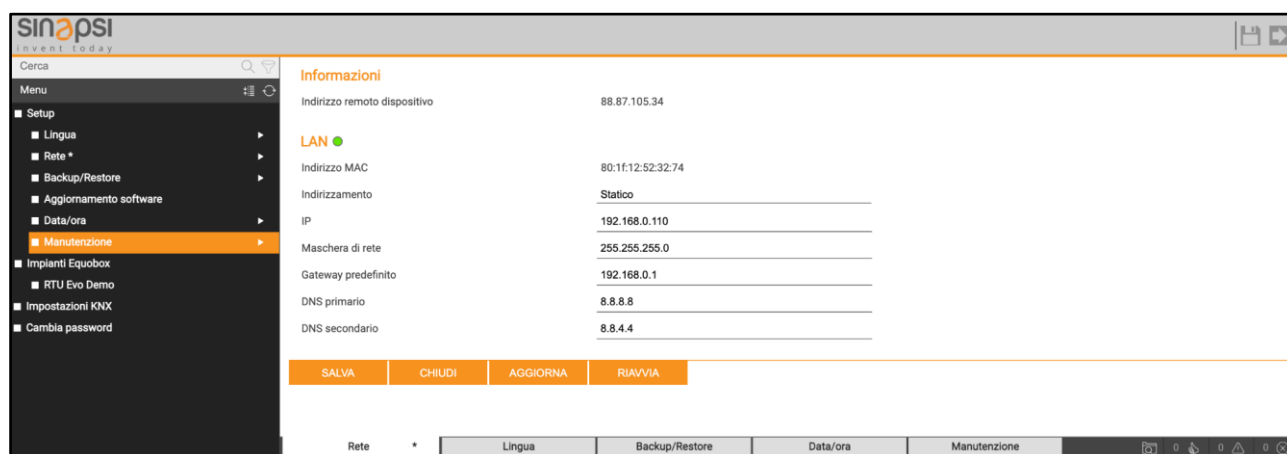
sinapsi
invent today

Cerca
Menu
Setup
Lingua
Rete *
Backup/Restore
Aggiornamento software
Data/ora
Manutenzione
Impianti Equobox
RTU Evo Demo
Impostazioni KNX
Cambia password

Informazioni
Indirizzo remoto dispositivo 88.87.105.34

LAN
Indirizzo MAC 80:1f:12:52:32:74
Indirizzamento Statico
IP 192.168.0.110
Maschera di rete 255.255.255.0
Gateway predefinito 192.168.0.1
DNS primario 8.8.8.8
DNS secondario 8.8.4.4

SALVA CHIUDI AGGIORNA RIAVVIA

Rete * Lingua Backup/Restore Data/ora Manutenzione 0 0 0